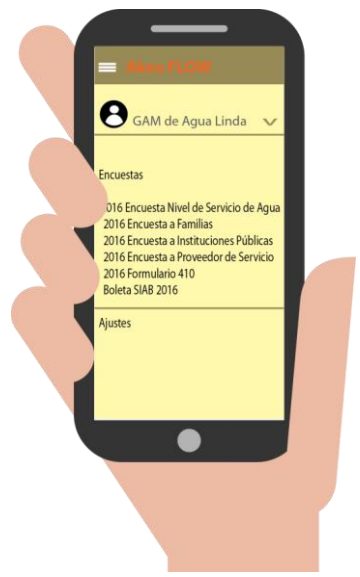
Akvo FLOW

GAM de Agua Linda

Encuestas

2016 Encuesta Nivel de Servicio de Agua
2016 Encuesta a Familias
2016 Encuesta a Instituciones Públicas
2016 Encuesta a Proveedor de Servicio
2016 Formulario 410
Boleta SIAB 2016

Ajustes